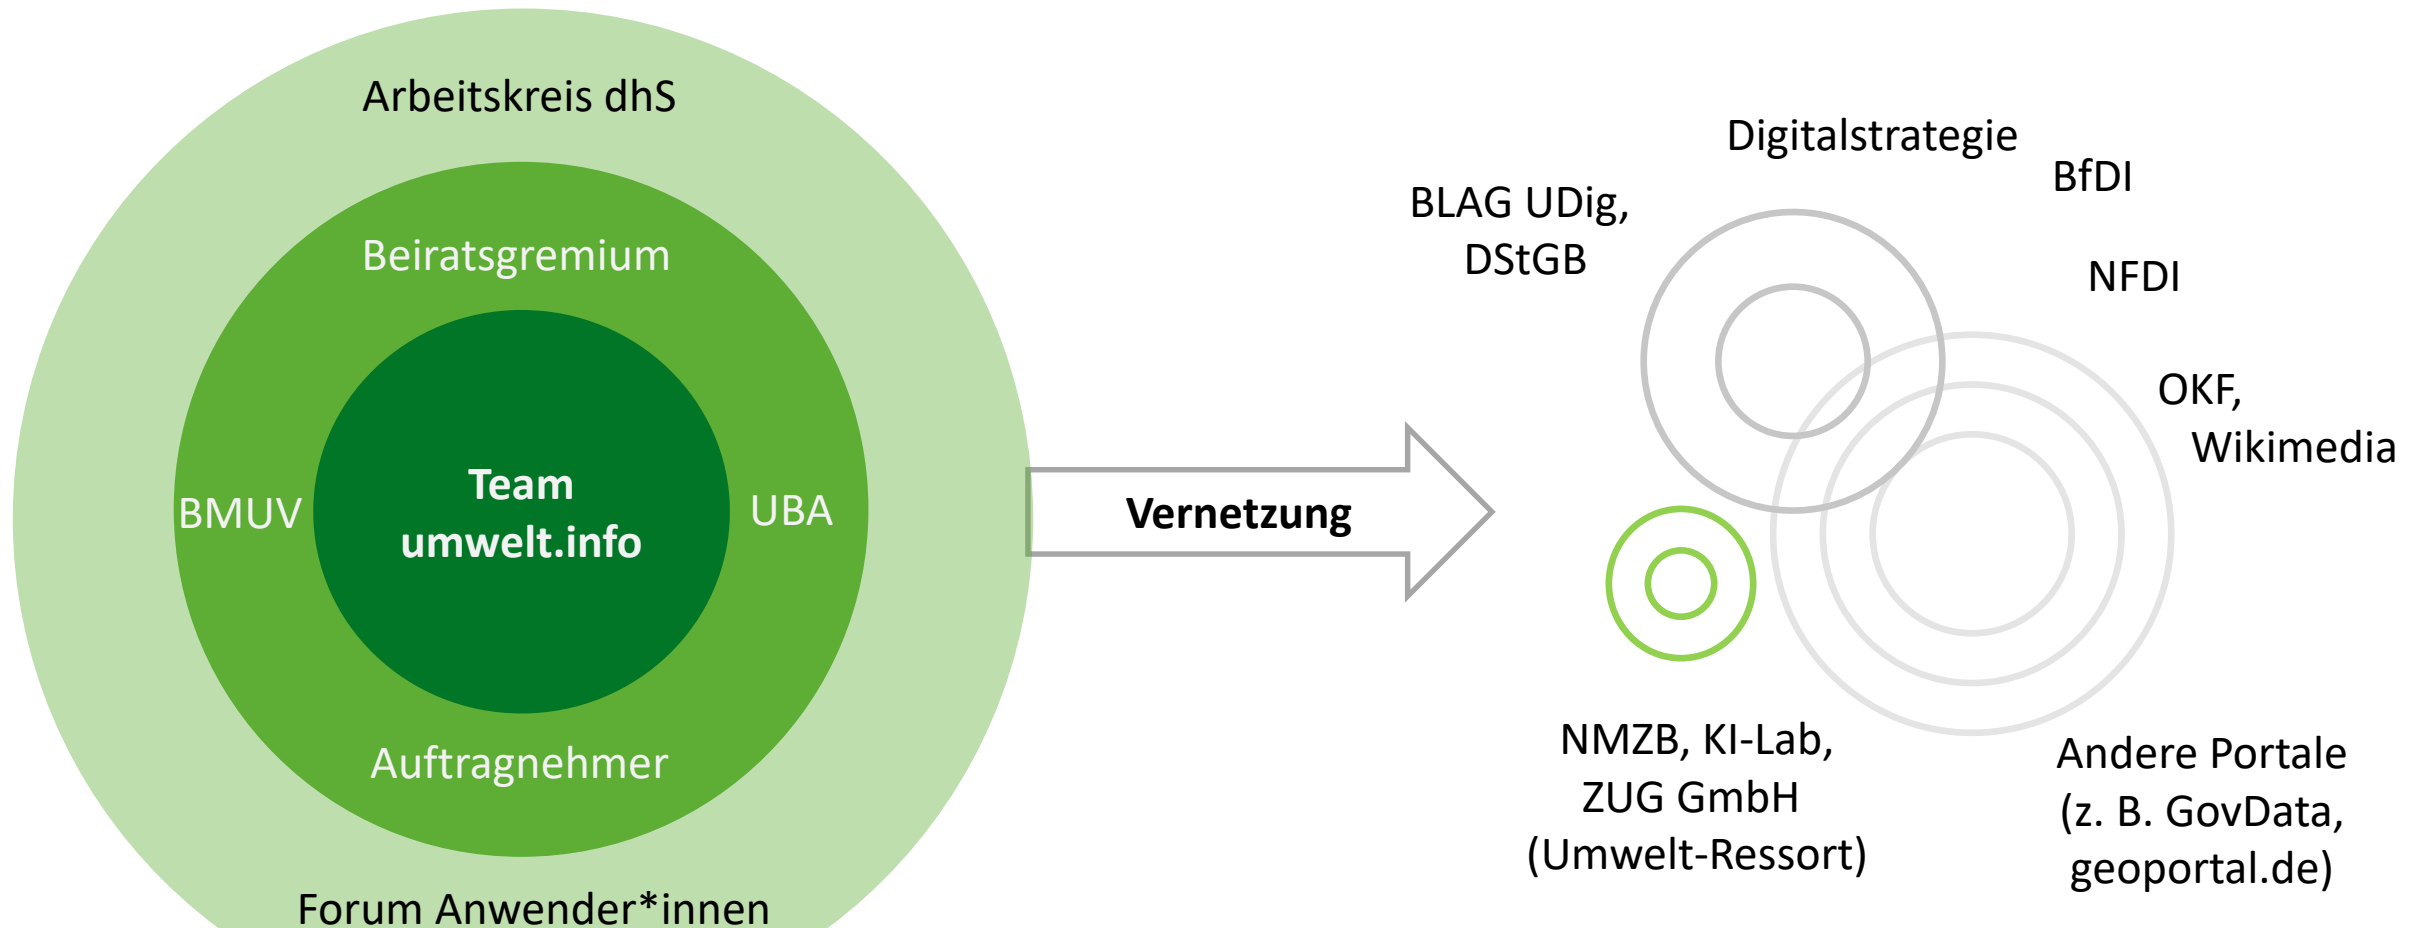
Arbeitskreis dhS

Beiratsgremium

BMUV

Team
umwelt.info

UBA

Auftragnehmer

Forum Anwender*innen

Vernetzung

Digitalstrategie

BfDI

BLAG UDig,
DStGB

NFDI

OKF,
Wikimedia

NMZB, KI-Lab,
ZUG GmbH
(Umwelt-Ressort)

Andere Portale
(z. B. GovData,
geoportal.de)